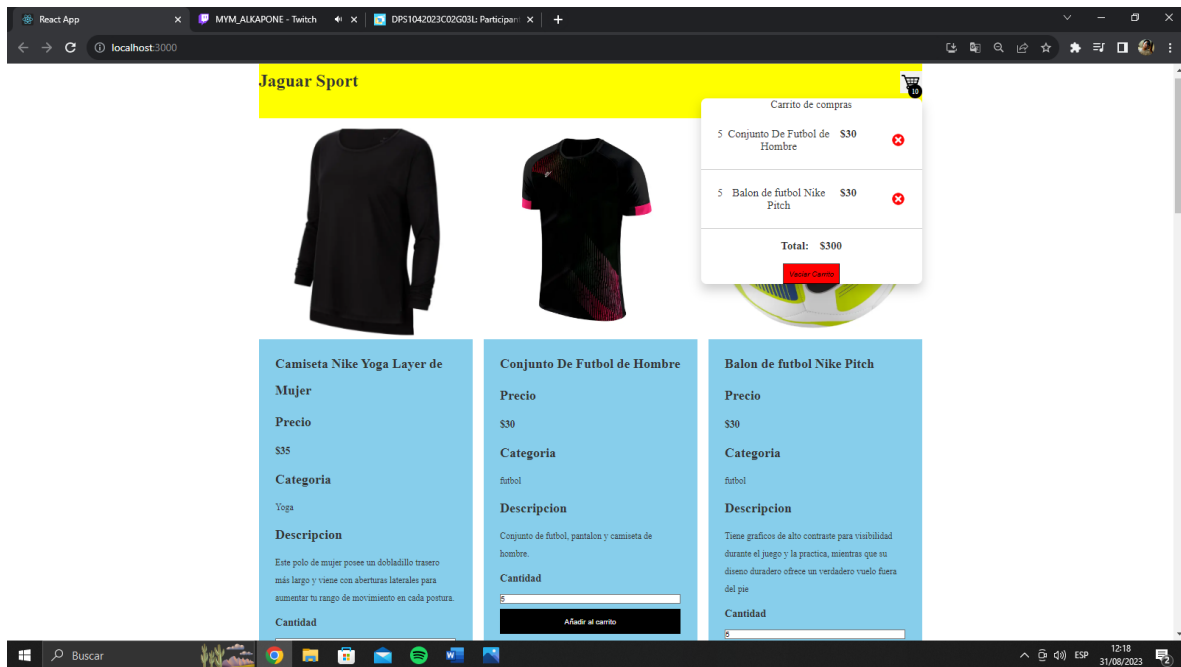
React App
MYM_ALKAPONE - Twitch
DPS1042023C02G03L: Participant
localhost:3000

Jaguar Sport

10

Carrito de compras

5 Conjunto De Futbol de Hombre $30

5 Balon de futbol Nike Pitch $30

Total: $300

Vaciar Carrito

Camiseta Nike Yoga Layer de Mujer

Precio

$35

Categoria

Yoga

Descripcion

Este polo de mujer posee un dobladillo trasero más largo y viene con aberturas laterales para aumentar tu rango de movimiento en cada postura.

Cantidad

Conjunto De Futbol de Hombre

Precio

$30

Categoria

futbol

Descripcion

Conjunto de futbol, pantalon y camiseta de hombre.

Cantidad

5

Añadir al carrito

Balon de futbol Nike Pitch

Precio

$30

Categoria

futbol

Descripcion

Tiene graficos de alto contraste para visibilidad durante el juego y la practica, mientras que su diseno duradero ofrece un verdadero vuelo fuera del pie

Cantidad

5

Buscar

ESP 12:18 31/08/2023

2